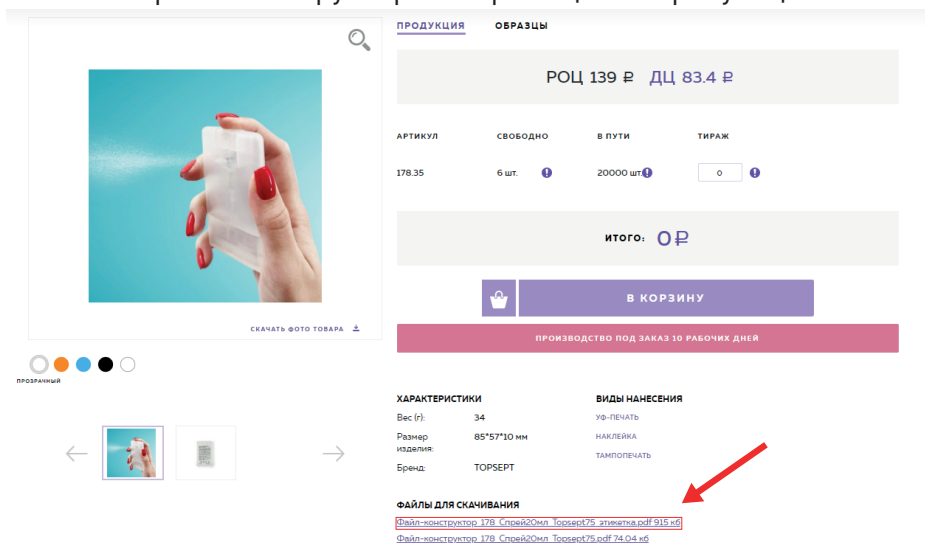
ПРОДУКЦИЯ ОБРАЗЦЫ

РОЦ 139 ₽ ДЦ 83.4 ₽

| АРТИКУЛ | СВОБОДНО | В ПУТИ | ТИРАЖ |
|---|---|---|---|
| 178.35 | 6 шт. | 20000 шт. | 0 |

ИТОГО: 0₽

В КОРЗИНУ

ПРОИЗВОДСТВО ПОД ЗАКАЗ 10 РАБОЧИХ ДНЕЙ

СКАЧАТЬ ФОТО ТОВАРА

ПРОЗРАЧНЫЙ

ХАРАКТЕРИСТИКИ

Вес (г): 34

Размер изделия: 85*57*10 мм

Бренд: TOPSEPT

ВИДЫ НАНЕСЕНИЯ

УФ-ПЕЧАТЬ

НАКЛЕЙКА

ТАМПОПЕЧАТЬ

ФАЙЛЫ ДЛЯ СКАЧИВАНИЯ

Файл-конструктор_178_Спрей20мл_Topsept75_этикетка.pdf 915 кб

Файл-конструктор_178_Спрей20мл_Topsept75.pdf 74.04 кб